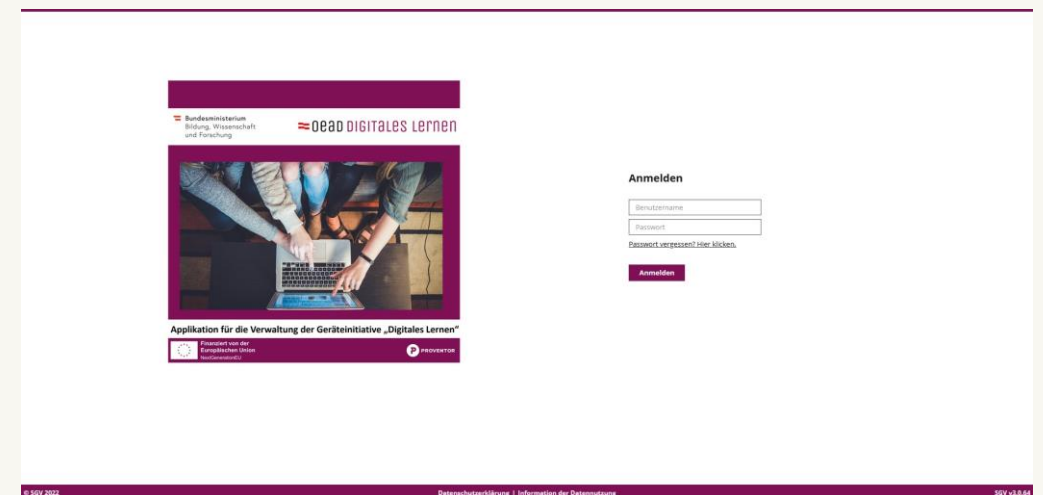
Bundesministerium
Bildung, Wissenschaft
und Forschung

OeAD DIGITALES LERNEN

Applikation für die Verwaltung der Geräteinitiative „Digitales Lernen"

Finanziert von der
Europäischen Union
NextGenerationEU

PROVENTOR

Anmelden

Benutzername

Passwort

Passwort vergessen? Hier klicken.

Anmelden

© SGV 2022

Datenschutzerklärung | Information der Datennutzung

SGV v3.0.64